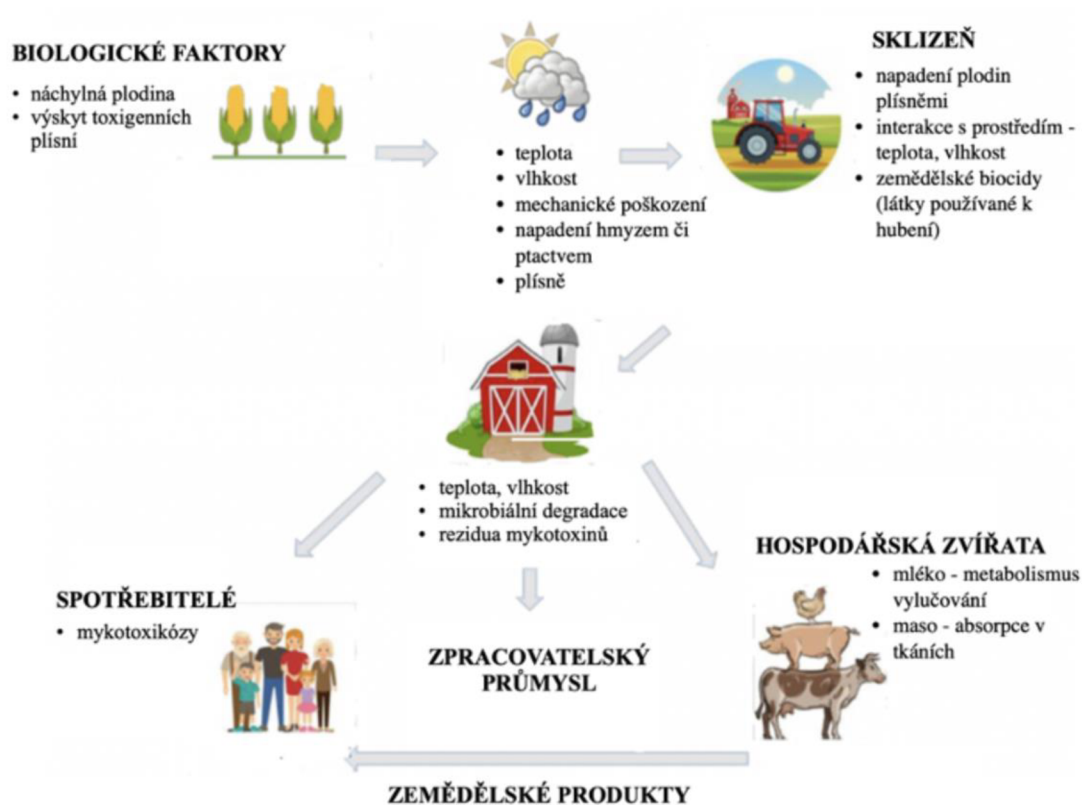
BIOLOGICKÉ FAKTORY
• náchylná plodina
• výskyt toxigenních plísní

• teplota
• vlhkost
• mechanické poškození
• napadení hmyzem či ptactvem
• plísně

SKLIZEŇ
• napadení plodin plísněmi
• interakce s prostředím - teplota, vlhkost
• zemědělské biocidy (látky používané k hubení)

• teplota, vlhkost
• mikrobiální degradace
• rezidua mykotoxinů

SPOTŘEBITELÉ
• mykotoxikózy

ZPRACOVATELSKÝ PRŮMYSL

HOSPODÁŘSKÁ ZVÍŘATA
• mléko - metabolismus vylučování
• maso - absorpce v tkáních

ZEMĚDĚLSKÉ PRODUKTY